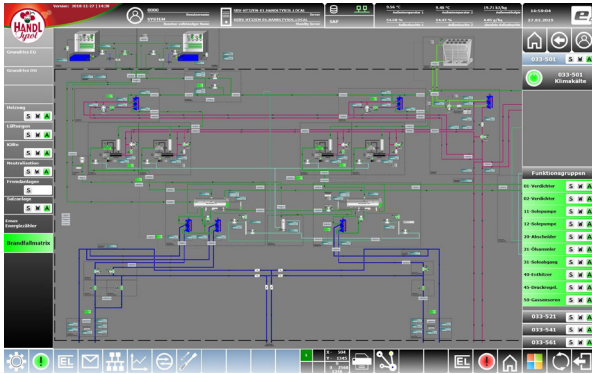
HANDL Tyrol

Version: 2019-12-27 | 14:38

0000

SYSTEM

SRV-HTSVEN-01.HANDLTYROL.LOCAL

SERV-HTSVEN-01.HANDLTYROL.LOCAL

SAP

16:59:04

17.01.2019

Grundriss EG

Grundriss OG

Heizung

S M A

Lüftungen

S M A

Kälte

S M A

Neutralisation

S M A

Fremdanlagen

S

Sole

S M A

Energiezähler

Brandfallmatrix

033-501

033-501 Klimakälte

Funktionsgruppen

01-Verdichter S M A

02-Verdichter S M A

11-Solepumpe S M A

12-Solepumpe S M A

20-Abscheider S M A

21-Ölsammler S M A

31-Soleabgang S M A

40-Entlüfter S M A

45-Druckregel. S M A

50-Gasanzeiger S M A

033-521

033-541

033-561

EL

EL